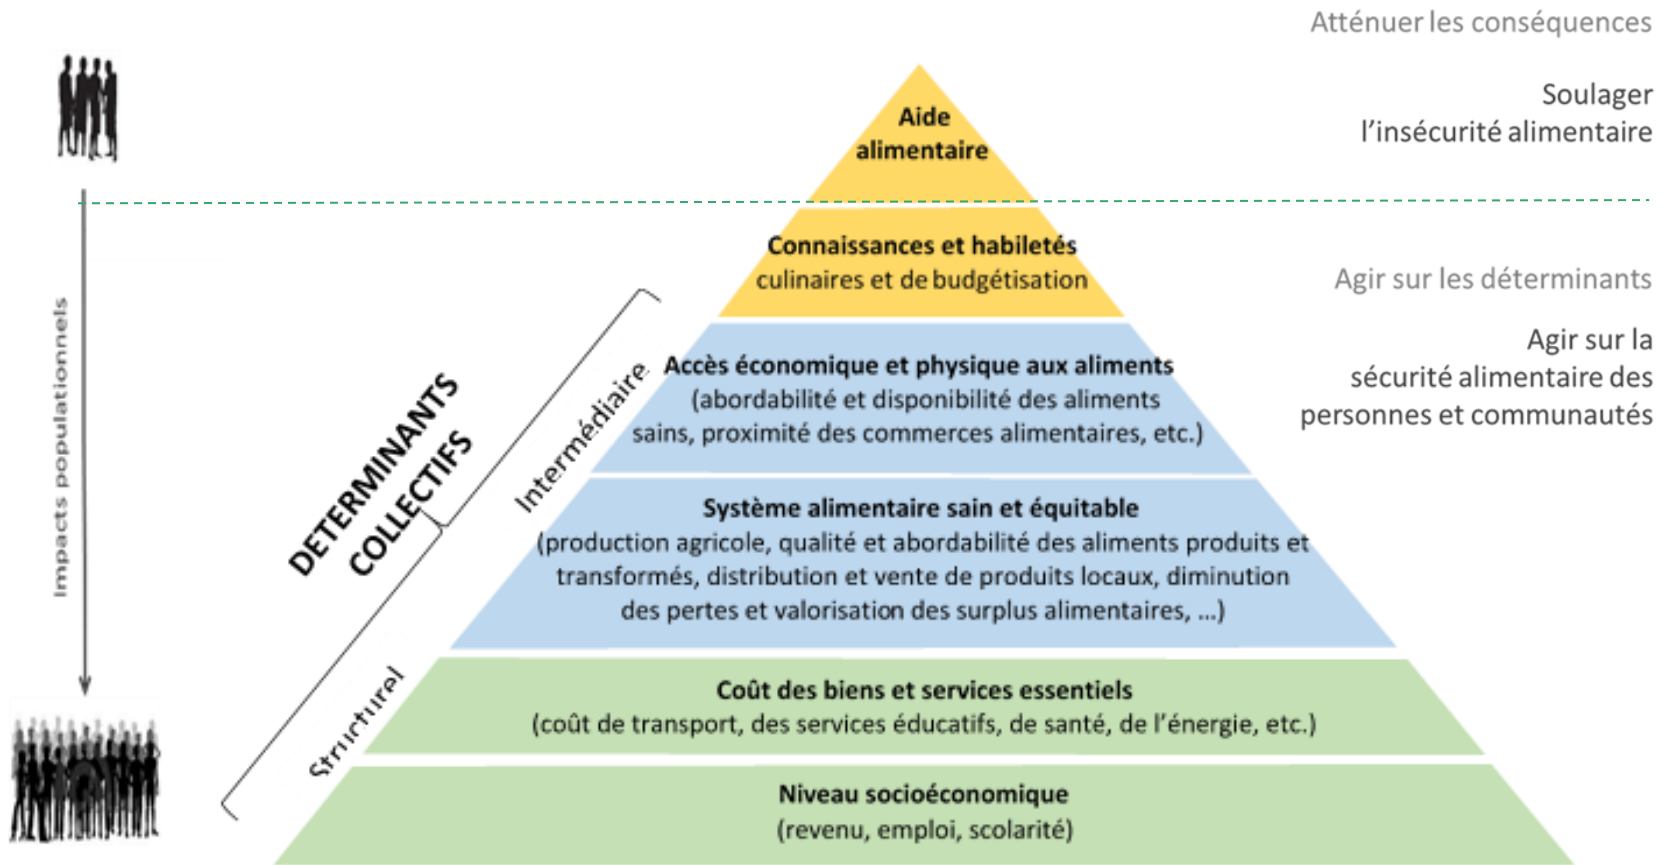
Atténuer les conséquences

Soulager l'insécurité alimentaire

Aide alimentaire

Connaissances et habiletés culinaires et de budgétisation

Agir sur les déterminants

Agir sur la sécurité alimentaire des personnes et communautés

Impacts populationnels

DETERMINANTS COLLECTIFS

Intermédiaire

Structurel

Accès économique et physique aux aliments (abordabilité et disponibilité des aliments sains, proximité des commerces alimentaires, etc.)

Système alimentaire sain et équitable (production agricole, qualité et abordabilité des aliments produits et transformés, distribution et vente de produits locaux, diminution des pertes et valorisation des surplus alimentaires, ...)

Coût des biens et services essentiels (coût de transport, des services éducatifs, de santé, de l'énergie, etc.)

Niveau socioéconomique (revenu, emploi, scolarité)